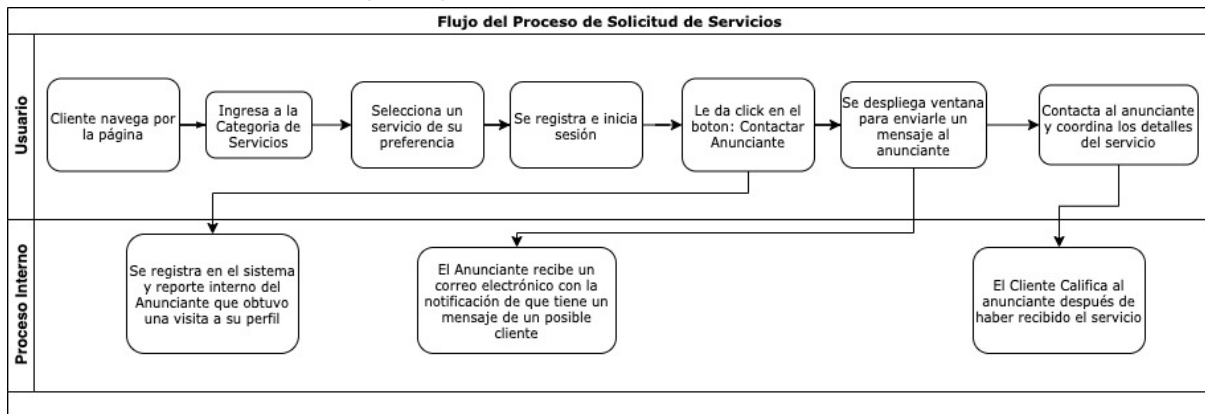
Flujo del Proceso de Solicitud de Servicios

Usuario

Cliente navega por la página

Ingresa a la Categoria de Servicios

Selecciona un servicio de su preferencia

Se registra e inicia sesión

Le da click en el boton: Contactar Anunciante

Se despliega ventana para enviarle un mensaje al anunciante

Contacta al anunciante y coordina los detalles del servicio

Proceso Interno

Se registra en el sistema y reporte interno del Anunciante que obtuvo una visita a su perfil

El Anunciante recibe un correo electrónico con la notificación de que tiene un mensaje de un posible cliente

El Cliente Califica al anunciante después de haber recibido el servicio